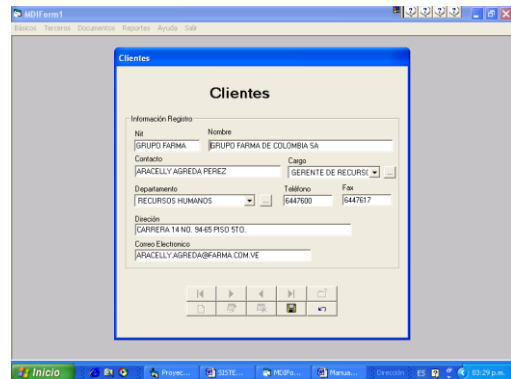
MDIForm1
Básicos Terceros Documentos Reportes Ayuda Salir

Clientes

Clientes

Información Registro
Nit
GRUPO FARMA
Nombre
GRUPO FARMA DE COLOMBIA SA
Contacto
ARACELLY AGREDA PEREZ
Cargo
GERENTE DE RECURSO
Departamento
RECURSOS HUMANOS
Teléfono
6447600
Fax
6447617
Direción
CARRERA 14 NO. 94-65 PISO 5TO.
Correo Electronico
ARACELLY.AGREDA@FARMA.COM.VE

Inicio
Proyec...
SISTE...
MDIFo...
Manua...
Dirección
ES
03:29 p.m.